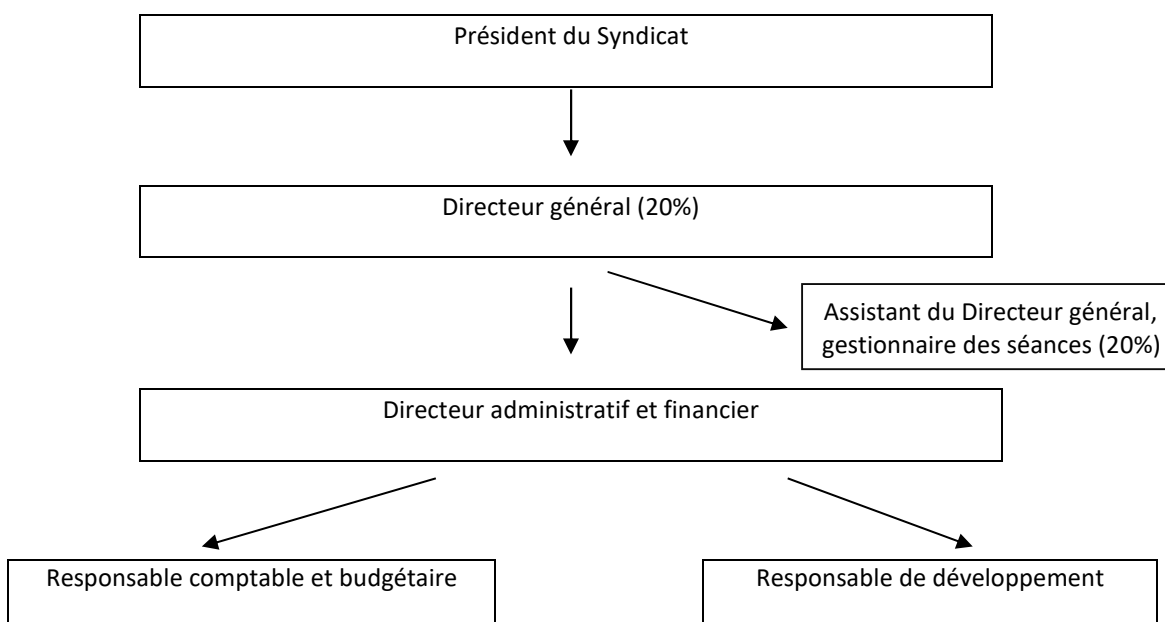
Président du Syndicat

Directeur général (20%)

Assistant du Directeur général, gestionnaire des séances (20%)

Directeur administratif et financier

Responsable comptable et budgétaire

Responsable de développement